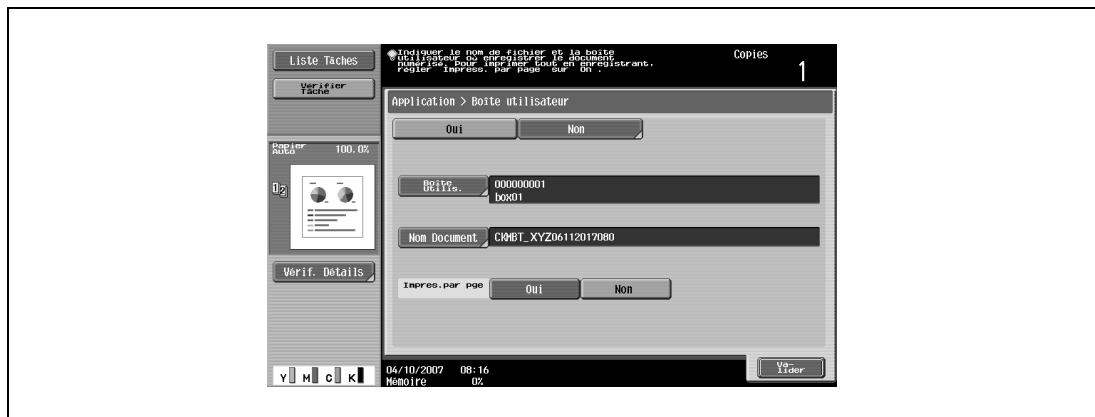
Liste Tâches

Vérifier Tâche

Indiquer le nom de fichier et la boîte utilisateur ou enregistrer le document numérisé. Pour imprimer tout en enregistrant, régler "Impress. par page" sur "On".

Copies

1

Application > Boîte utilisateur

Oui

Non

Papier Auto

100.0%

Boîte Utilis.

000000001
box01

Nom Document

CKMBT_XYZ06112017080

Vérif. Détails

Impres.par pge

Oui

Non

Y M C K

04/10/2007 08:16
Mémoire 0%

Valider